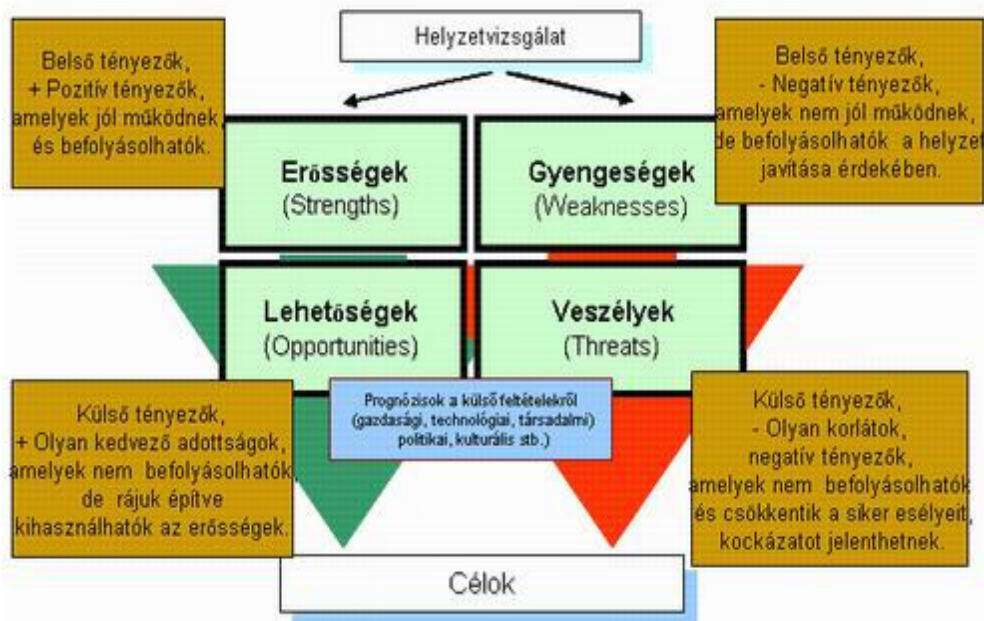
Helyzetvizsgálat

Belső tényezők,
+ Pozitív tényezők,
amelyek jól működnek,
és befolyásolhatók.

Belső tényezők,
- Negatív tényezők,
amelyek nem jól működnek,
de befolyásolhatók a helyzet
javítása érdekében.

Erősségek
(Strengths)

Gyengeségek
(Weaknesses)

Lehetőségek
(Opportunities)

Veszélyek
(Threats)

Prognózisok a külső feltételekről
(gazdasági, technológiai, társadalmi)
politikai, kulturális stb.)

Külső tényezők,
+ Olyan kedvező adottságok,
amelyek nem befolyásolhatók,
de rájuk építve
kihasználhatók az erősségek.

Külső tényezők,
- Olyan korlátok,
negatív tényezők,
amelyek nem befolyásolhatók
és csökkentik a siker esélyeit,
kockázatot jelenthetnek.

Célok